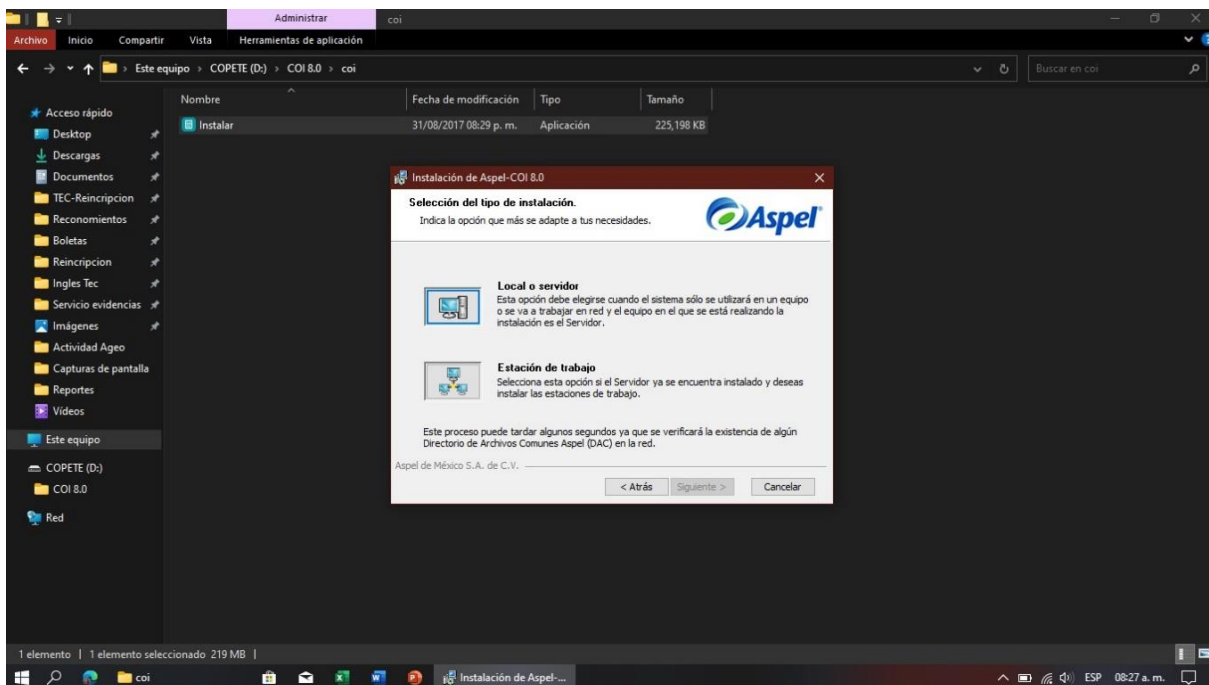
Administrar coi

Archivo Inicio Compartir Vista Herramientas de aplicación

Este equipo > COPETE (D:) > COI 8.0 > coi

Buscar en coi

Acceso rápido
Desktop
Descargas
Documentos
TEC-Reincripcion
Reconomientos
Boletas
Reincripcion
Ingles Tec
Servicio evidencias
Imágenes
Actividad Ageo
Capturas de pantalla
Reportes
Vídeos
Este equipo
COPETE (D:)
COI 8.0
Red

| Nombre | Fecha de modificación | Tipo | Tamaño |
|---|---|---|---|
| Instalar | 31/08/2017 08:29 p. m. | Aplicación | 225,198 KB |

Instalación de Aspel-COI 8.0

Selección del tipo de instalación.
Indica la opción que más se adapte a tus necesidades.

Aspel

Local o servidor
Esta opción debe elegirse cuando el sistema sólo se utilizará en un equipo o se va a trabajar en red y el equipo en el que se está realizando la instalación es el Servidor.

Estación de trabajo
Selecciona esta opción si el Servidor ya se encuentra instalado y deseas instalar las estaciones de trabajo.

Este proceso puede tardar algunos segundos ya que se verificará la existencia de algún Directorio de Archivos Comunes Aspel (DAC) en la red.

Aspel de México S.A. de C.V.

< Atrás Siguiente > Cancelar

1 elemento | 1 elemento seleccionado 219 MB |

coi Instalación de Aspel-... ESP 08:27 a. m.